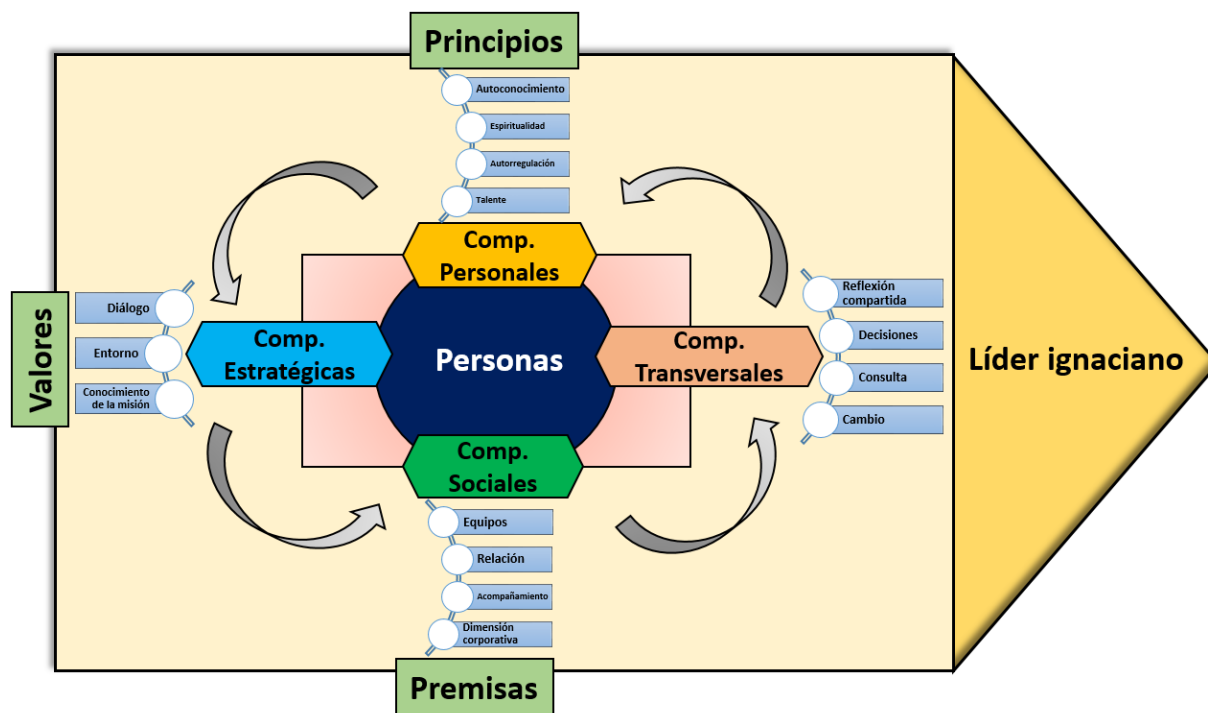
Principios

Autoconocimiento

Espiritualidad

Autorregulación

Talente

Comp. Personales

Valores

Diálogo

Entorno

Conocimiento de la misión

Comp. Estratégicas

Personas

Comp. Transversales

Reflexión compartida

Decisiones

Consulta

Cambio

Líder ignaciano

Comp. Sociales

Equipos

Relación

Acompañamiento

Dimensión corporativa

Premisas